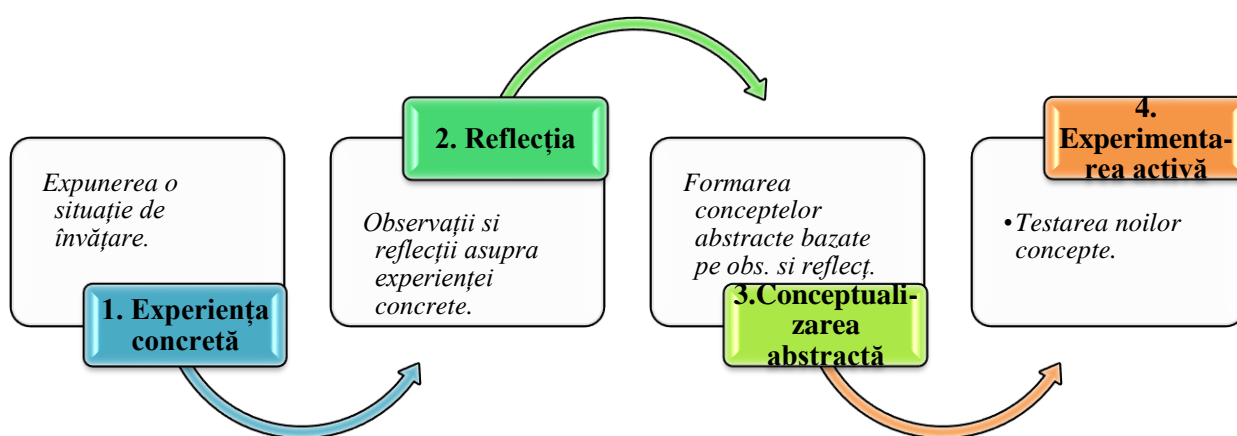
Expunerea o situație de învățare.

1. Experiența concretă

2. Reflecția

Observații si reflecții asupra experienței concrete.

Formarea conceptelor abstracte bazate pe obs. si reflecț.

3.Conceptualizarea abstractă

4. Experimentarea activă

•Testarea noilor concepte.